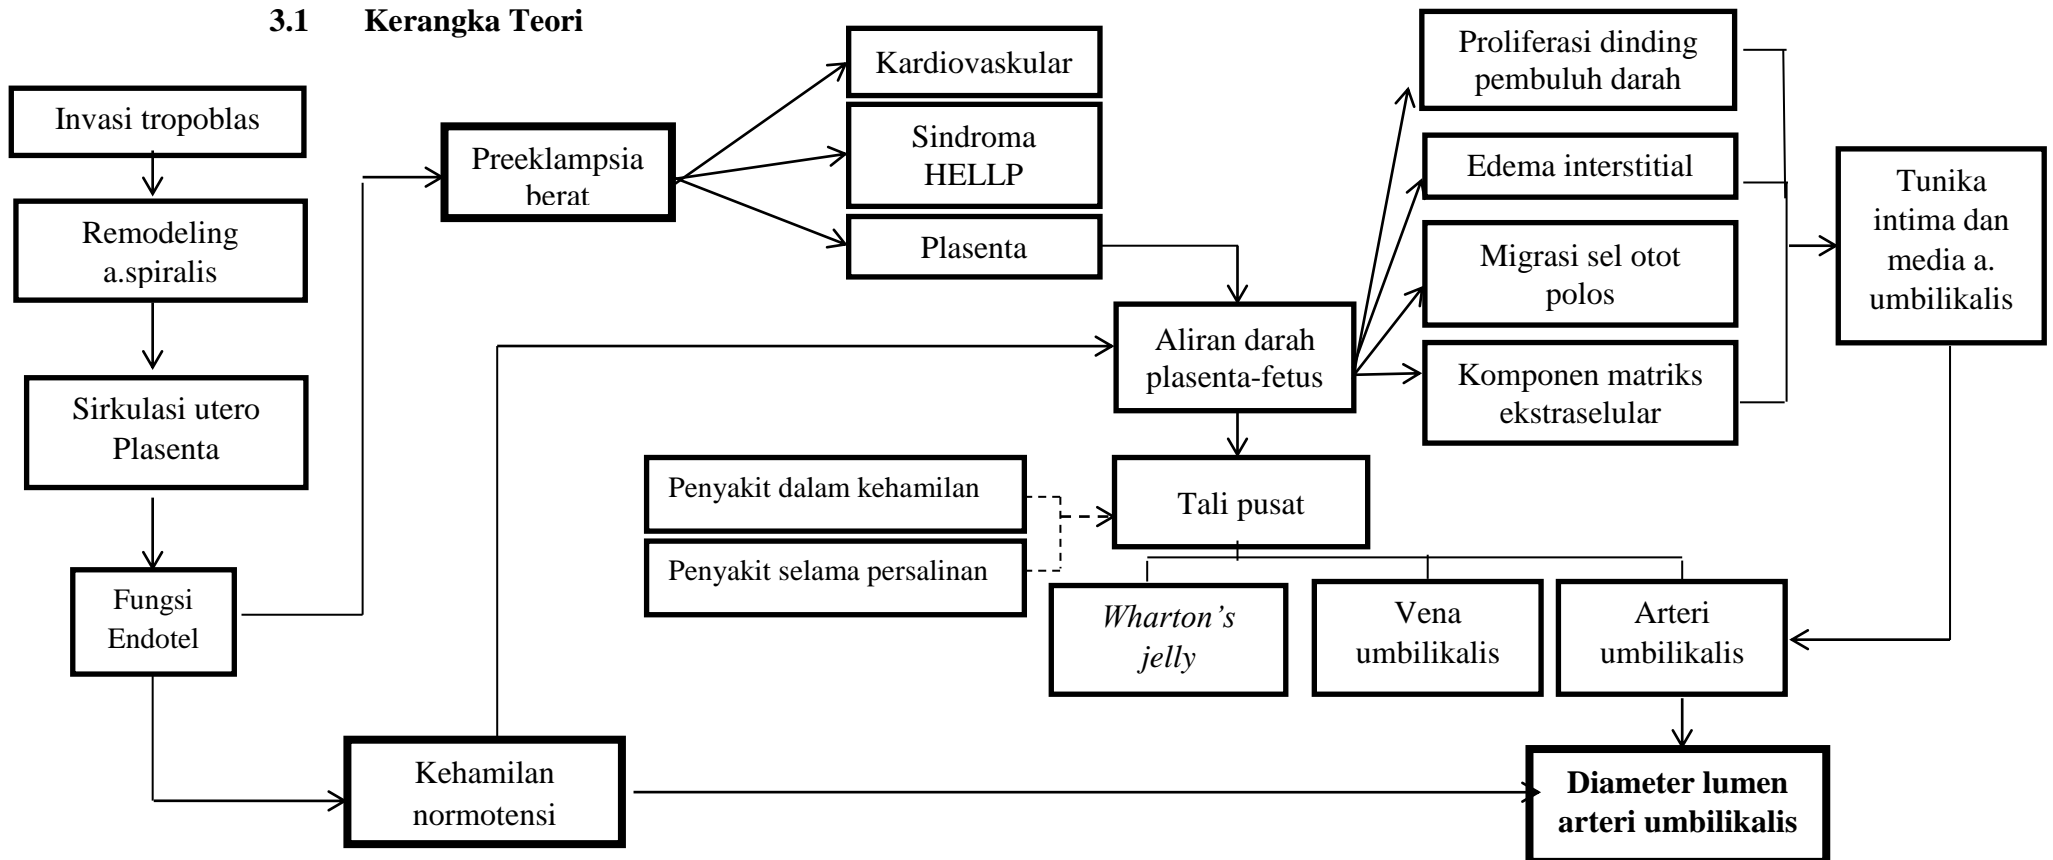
**3.1 Kerangka Teori**

Invasi tropoblas

Remodeling a.spiralis

Sirkulasi utero Plasenta

Fungsi Endotel

Preeklampsia berat

Kardiovaskular

Sindroma HELLP

Plasenta

Aliran darah plasenta-fetus

Proliferasi dinding pembuluh darah

Edema interstitial

Migrasi sel otot polos

Komponen matriks ekstraselular

Tunika intima dan media a. umbilikalis

Penyakit dalam kehamilan

Penyakit selama persalinan

Tali pusat

*Wharton's jelly*

Vena umbilikalis

Arteri umbilikalis

Kehamilan normotensi

**Diameter lumen arteri umbilikalis**